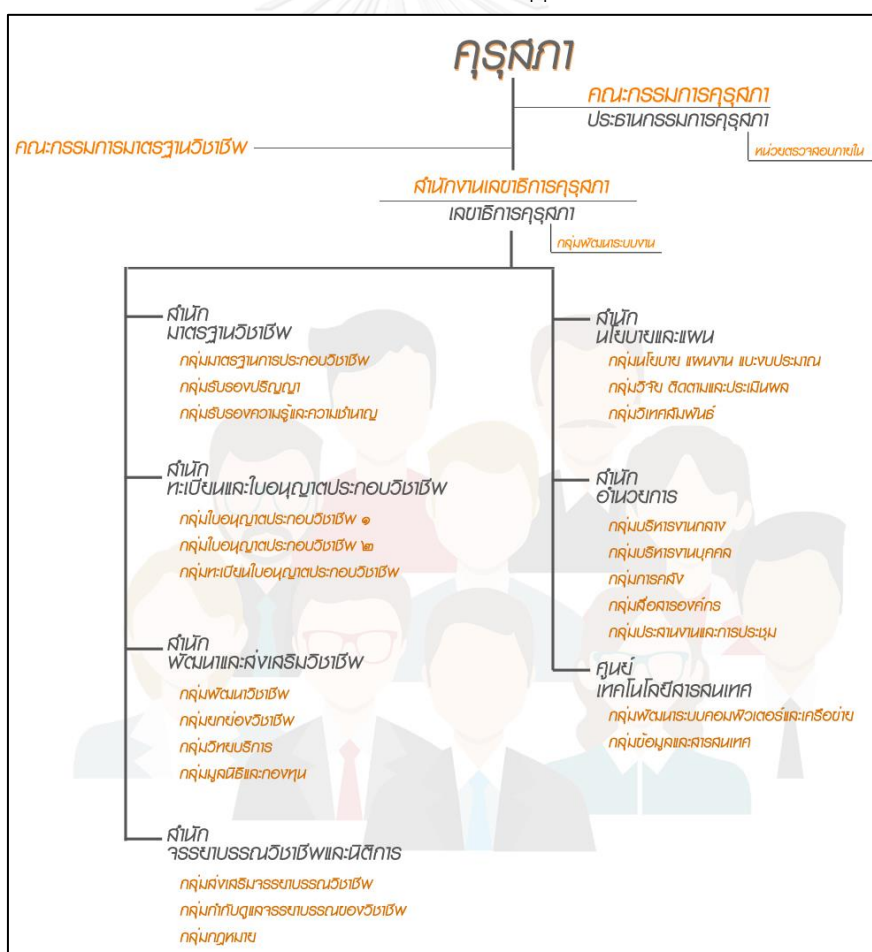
คุรุสภา

คณะกรรมการคุรุสภา
ประธานกรรมการคุรุสภา
หน่วยตรวจสอบภายใน

คณะกรรมการมาตรฐานวิชาชีพ

สำนักงานเลขาธิการคุรุสภา
เลขาธิการคุรุสภา
กลุ่มพัฒนาระบบงาน

สำนัก
มาตรฐานวิชาชีพ
กลุ่มมาตรฐานการประกอบวิชาชีพ
กลุ่มรับรองปริญญา
กลุ่มรับรองความรู้และความชำนาญ

สำนัก
ทะเบียนและใบอนุญาตประกอบวิชาชีพ
กลุ่มใบอนุญาตประกอบวิชาชีพ ๑
กลุ่มใบอนุญาตประกอบวิชาชีพ ๒
กลุ่มทะเบียนใบอนุญาตประกอบวิชาชีพ

สำนัก
พัฒนาและส่งเสริมวิชาชีพ
กลุ่มพัฒนาวิชาชีพ
กลุ่มยกย่องวิชาชีพ
กลุ่มวิทยบริการ
กลุ่มมูลนิธิและกองทุน

สำนัก
จรรยาบรรณวิชาชีพและนิติการ
กลุ่มส่งเสริมจรรยาบรรณวิชาชีพ
กลุ่มกำกับดูแลจรรยาบรรณของวิชาชีพ
กลุ่มกฎหมาย

สำนัก
นโยบายและแผน
กลุ่มนโยบาย แผนงาน และงบประมาณ
กลุ่มวิจัย ติดตามและประเมินผล
กลุ่มวิเทศสัมพันธ์

สำนัก
อำนวยการ
กลุ่มบริหารงานกลาง
กลุ่มบริหารงานบุคคล
กลุ่มการคลัง
กลุ่มสื่อสารองค์กร
กลุ่มประสานงานและการประชุม

ศูนย์
เทคโนโลยีสารสนเทศ
กลุ่มพัฒนาระบบคอมพิวเตอร์และเครือข่าย
กลุ่มข้อมูลและสารสนเทศ